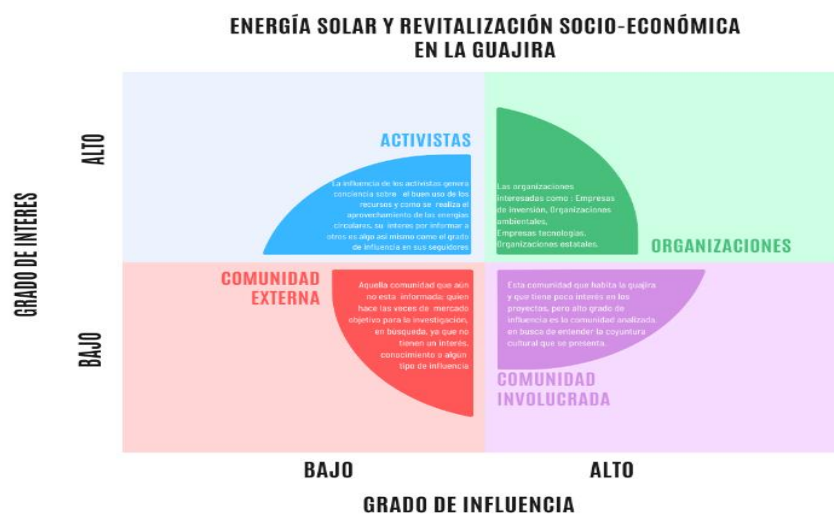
ENERGÍA SOLAR Y REVITALIZACIÓN SOCIO-ECONÓMICA EN LA GUAJIRA

GRADO DE INTERES

ALTO

ACTIVISTAS

La influencia de los activistas genera conciencia sobre el buen uso de los recursos y como se realiza el aprovechamiento de las energias circulares, su interes por informar a otros es algo asi mismo como el grado de influencia en sus seguidores

Las organizaciones interesadas como : Empresas de inversión, Organizacionas ambientales, Empresas tecnologias, Organizaciones estatales.

ORGANIZACIONES

BAJO

COMUNIDAD EXTERNA

Aquella comunidad que aún no esta informada; quien hace las veces de mercado objetivo para la investigación, en búsqueda, ya que no tienen un interés, conocimiento o algun tipo de influencia

Esta comunidad que habita la guajira y que tiene poco interes en los proyectos, pero alto grado de influencia es la comunidad analizada, en busca de entender la coyuntura cultural que se presenta.

COMUNIDAD INVOLUCRADA

BAJO

ALTO

GRADO DE INFLUENCIA